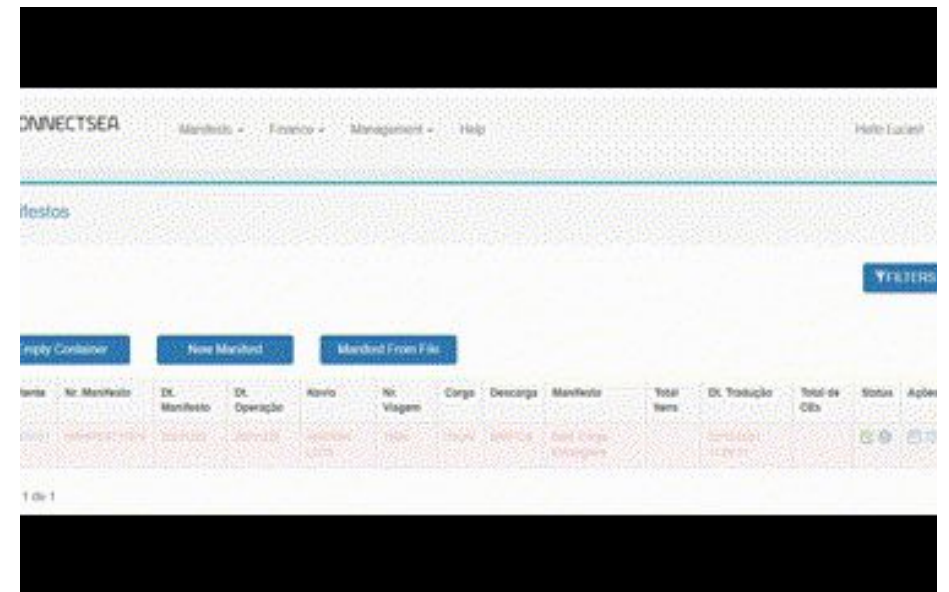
ONNECTSEA Manifests ▾ Finance ▾ Management ▾ Help Hello Lucas!

ifestos

FILTERS

mpty Container New Manifest Manifest From File

| ente | Nr. Manifesto | Dt. Manifesto | Dt. Operação | Navio | Nr. Viagem | Carga | Descarga | Manifesto | Total Itens | Dt. Tradução | Total de CEs | Status | Açõe |
|---|---|---|---|---|---|---|---|---|---|---|---|---|---|
| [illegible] | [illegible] | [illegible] | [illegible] | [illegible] | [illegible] | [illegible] | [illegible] | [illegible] | | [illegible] | | | |

1 de 1